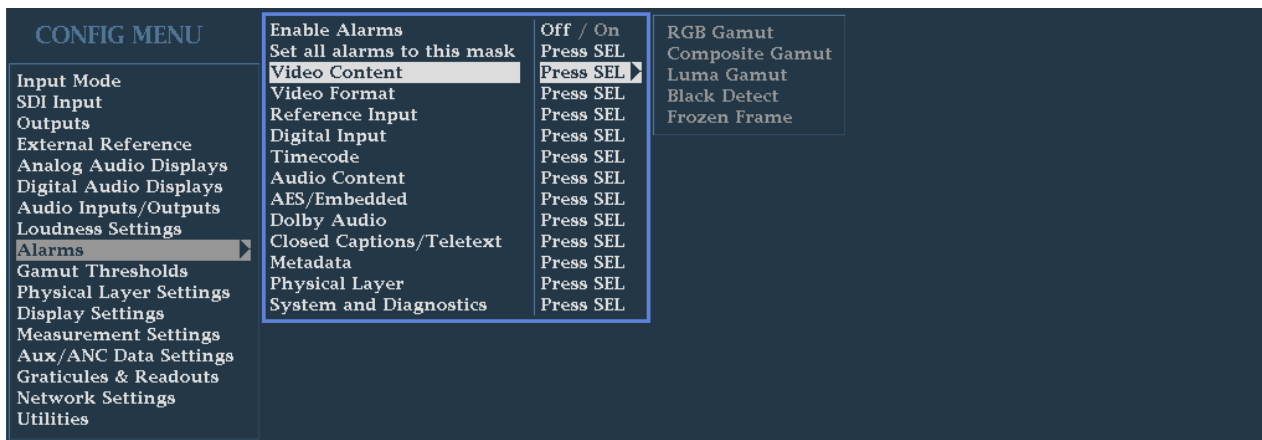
CONFIG MENU

Input Mode
SDI Input
Outputs
External Reference
Analog Audio Displays
Digital Audio Displays
Audio Inputs/Outputs
Loudness Settings
Alarms
Gamut Thresholds
Physical Layer Settings
Display Settings
Measurement Settings
Aux/ANC Data Settings
Graticules & Readouts
Network Settings
Utilities

| | |
|---|---|
| Enable Alarms | Off / On |
| Set all alarms to this mask | Press SEL |
| Video Content | Press SEL |
| Video Format | Press SEL |
| Reference Input | Press SEL |
| Digital Input | Press SEL |
| Timecode | Press SEL |
| Audio Content | Press SEL |
| AES/Embedded | Press SEL |
| Dolby Audio | Press SEL |
| Closed Captions/Teletext | Press SEL |
| Metadata | Press SEL |
| Physical Layer | Press SEL |
| System and Diagnostics | Press SEL |

RGB Gamut
Composite Gamut
Luma Gamut
Black Detect
Frozen Frame